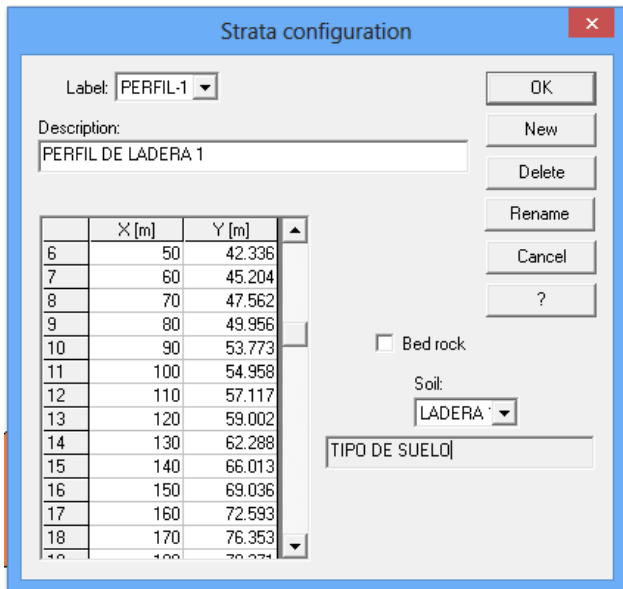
Strata configuration

Label: PERFIL-1

Description:
PERFIL DE LADERA 1

| | X [m] | Y [m] |
|---|---|---|
| 6 | 50 | 42.336 |
| 7 | 60 | 45.204 |
| 8 | 70 | 47.562 |
| 9 | 80 | 49.956 |
| 10 | 90 | 53.773 |
| 11 | 100 | 54.958 |
| 12 | 110 | 57.117 |
| 13 | 120 | 59.002 |
| 14 | 130 | 62.288 |
| 15 | 140 | 66.013 |
| 16 | 150 | 69.036 |
| 17 | 160 | 72.593 |
| 18 | 170 | 76.353 |
| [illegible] | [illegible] | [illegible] |

OK
New
Delete
Rename
Cancel
?

Bed rock

Soil:
LADERA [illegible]

TIPO DE SUELO